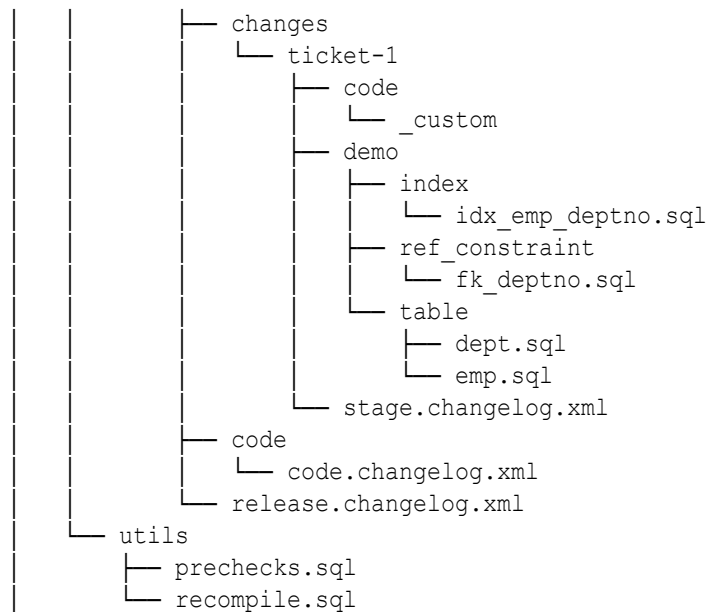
│   │   ├── changes
│   │   │   └── ticket-1
│   │   │       ├── code
│   │   │       │   └── _custom
│   │   │       ├── demo
│   │   │       │   ├── index
│   │   │       │   │   └── idx_emp_deptno.sql
│   │   │       │   ├── ref_constraint
│   │   │       │   │   └── fk_deptno.sql
│   │   │       │   └── table
│   │   │       │       ├── dept.sql
│   │   │       │       └── emp.sql
│   │   │       └── stage.changelog.xml
│   │   ├── code
│   │   │   └── code.changelog.xml
│   │   └── release.changelog.xml
│   └── utils
│       ├── prechecks.sql
│       └── recompile.sql